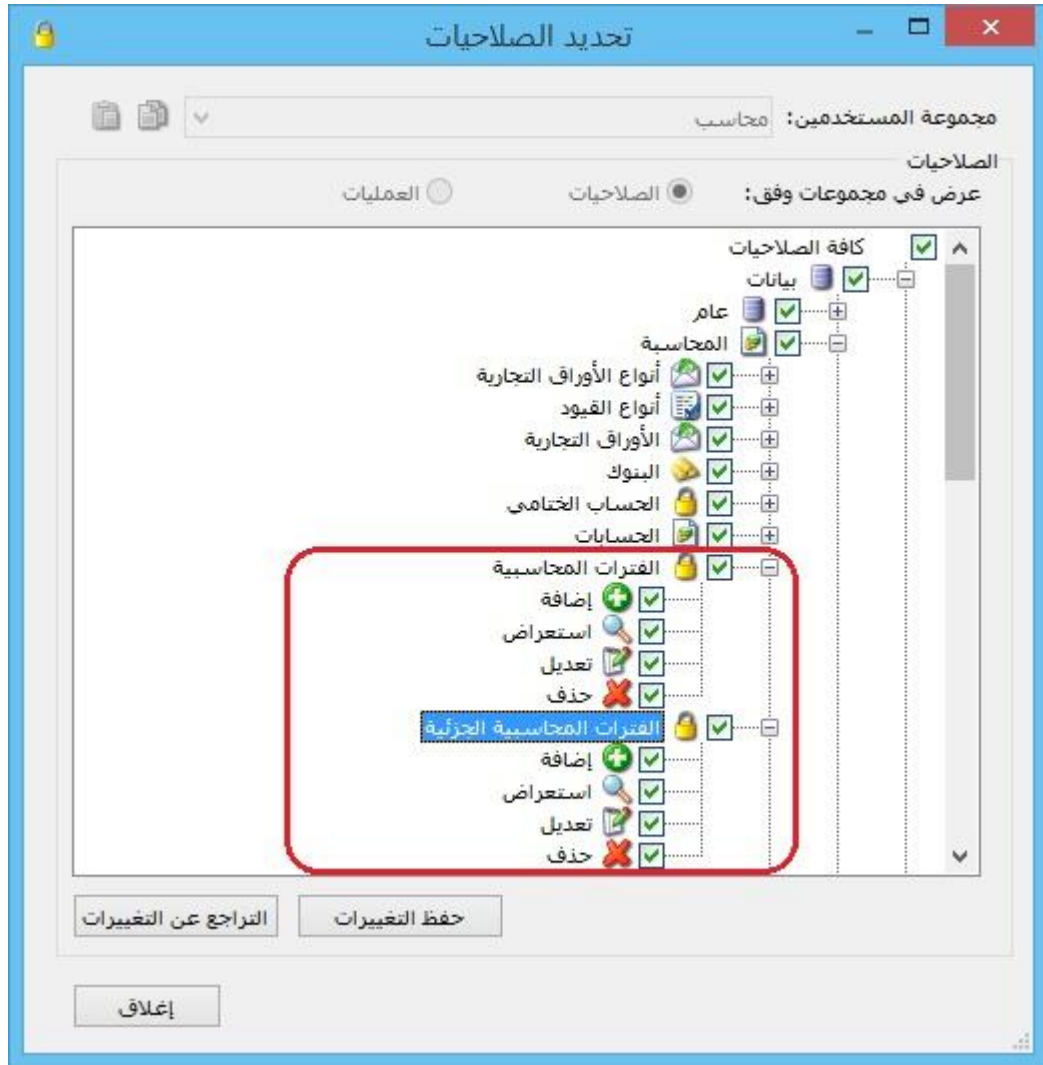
تحديد الصلاحيات

مجموعة المستخدمين: محاسب

الصلاحيات

عرض في مجموعات وفق: الصلاحيات العمليات

كافة الصلاحيات
بيانات
عام
المحاسبة
أنواع الأوراق التجارية
أنواع القيود
الأوراق التجارية
البنوك
الحساب الختامي
الحسابات
الفترات المحاسبية
إضافة
استعراض
تعديل
حذف
الفترات المحاسبية الجزئية
إضافة
استعراض
تعديل
حذف

حفظ التغييرات
التراجع عن التغييرات

إغلاق